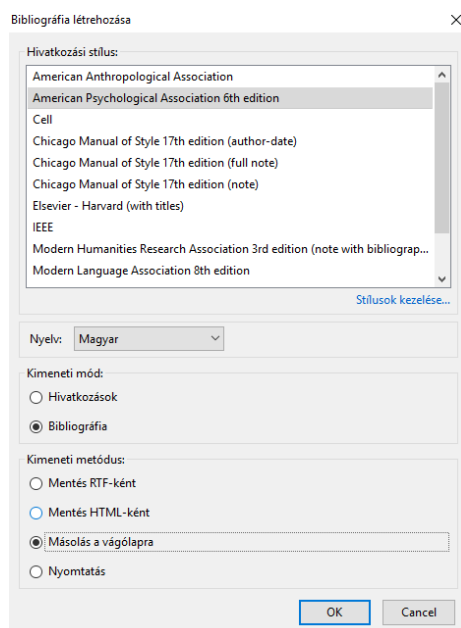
Bibliográfia létrehozása

Hivatkozási stílus:

American Anthropological Association
American Psychological Association 6th edition
Cell
Chicago Manual of Style 17th edition (author-date)
Chicago Manual of Style 17th edition (full note)
Chicago Manual of Style 17th edition (note)
Elsevier - Harvard (with titles)
IEEE
Modern Humanities Research Association 3rd edition (note with bibliograp...
Modern Language Association 8th edition

Stílusok kezelése...

Nyelv: Magyar

Kimeneti mód:
Hivatkozások
Bibliográfia

Kimeneti metódus:
Mentés RTF-ként
Mentés HTML-ként
Másolás a vágólapra
Nyomtatás

OK
Cancel